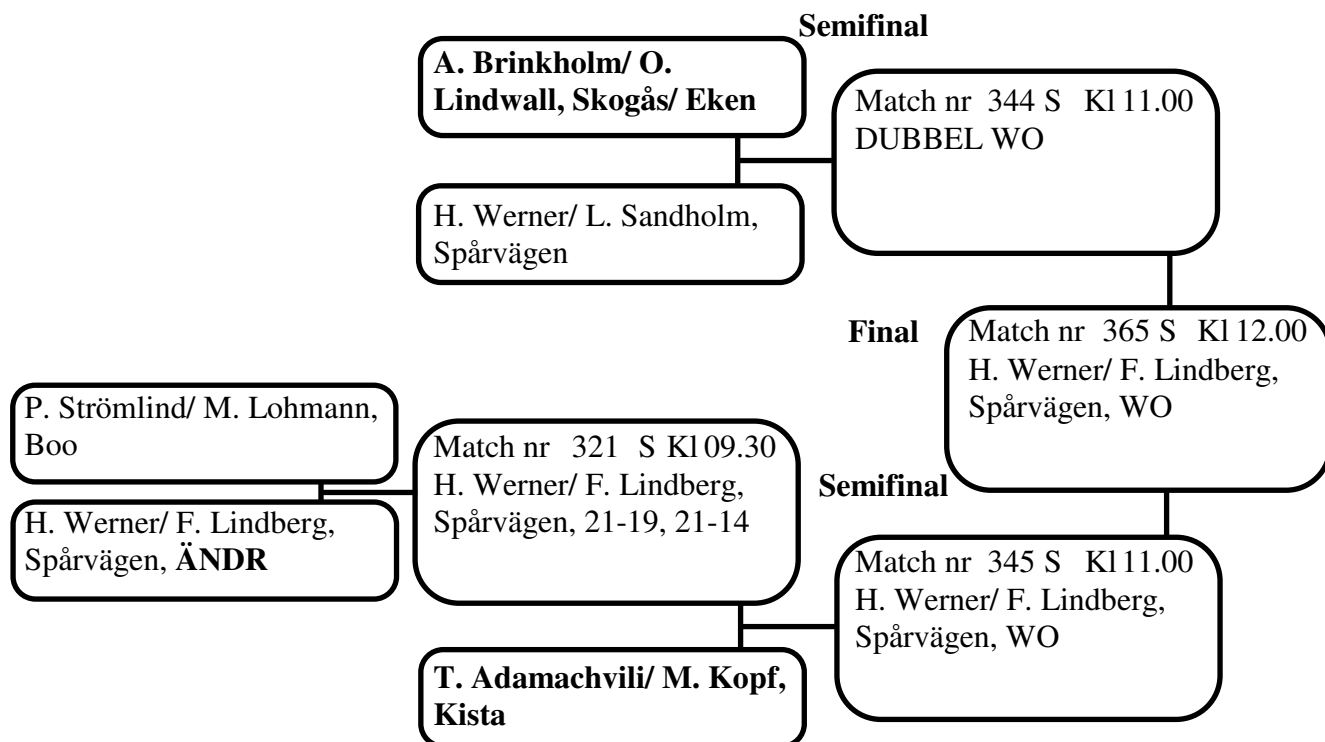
Semifinal

A. Brinkholm/ O. Lindwall, Skogås/ Eken

Match nr 344 S Kl 11.00
DUBBEL WO

H. Werner/ L. Sandholm, Spårvägen

Final

Match nr 365 S Kl 12.00
H. Werner/ F. Lindberg, Spårvägen, WO

P. Strömlind/ M. Lohmann, Boo

Match nr 321 S Kl 09.30
H. Werner/ F. Lindberg, Spårvägen, 21-19, 21-14

Semifinal

H. Werner/ F. Lindberg, Spårvägen, ÄNDR

Match nr 345 S Kl 11.00
H. Werner/ F. Lindberg, Spårvägen, WO

T. Adamachvili/ M. Kopf, Kista